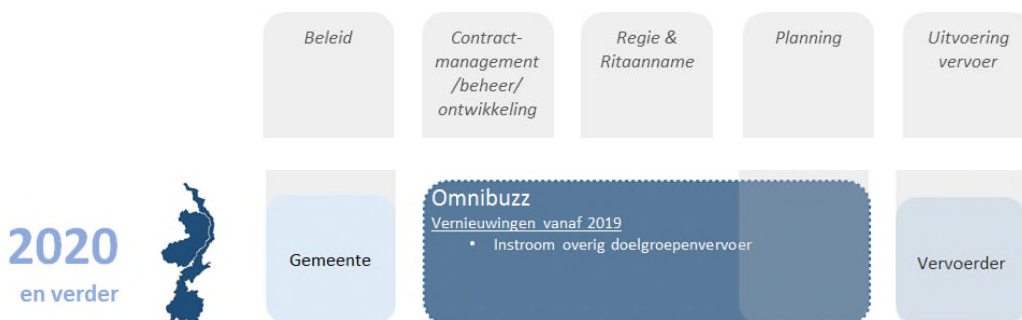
Beleid

Contract-management /beheer/ ontwikkeling

Regie & Ritaanname

Planning

Uitvoering vervoer

2020
en verder

Gemeente

Omnibuzz
Vernieuwingen vanaf 2019
• Instroom overig doelgroepenvervoer

Vervoerder